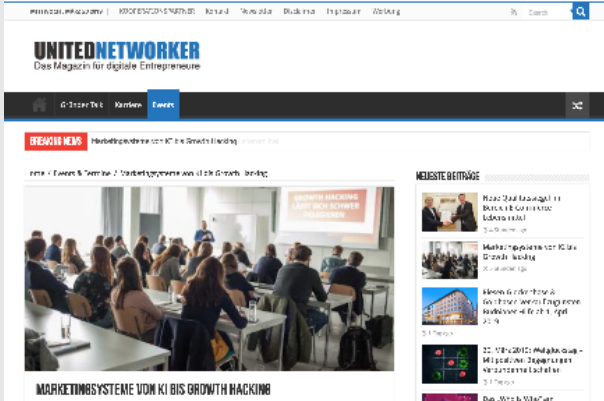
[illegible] | KOOPERATIONSPARTNER | Kontakt | Newsletter | Disclaimer | Impressum | Werbung

Suche

UNITEDNETWORKER
Das Magazin für digitale Entrepreneure

Gründer-Talk | Karriere | Events

BREAKING NEWS
Marketingsysteme von KI bis Growth Hacking

Home / Events & Termine / Marketingsysteme von KI bis Growth Hacking

GROWTH HACKING LÄSST SICH SCHWER DEFINIEREN

MARKETINGSYSTEME VON KI BIS GROWTH HACKING

NEUESTE BEITRÄGE

Neue Qualifizierung im Bereich E-Commerce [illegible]

Marketingsysteme von KI bis Growth Hacking

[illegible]

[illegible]

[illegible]